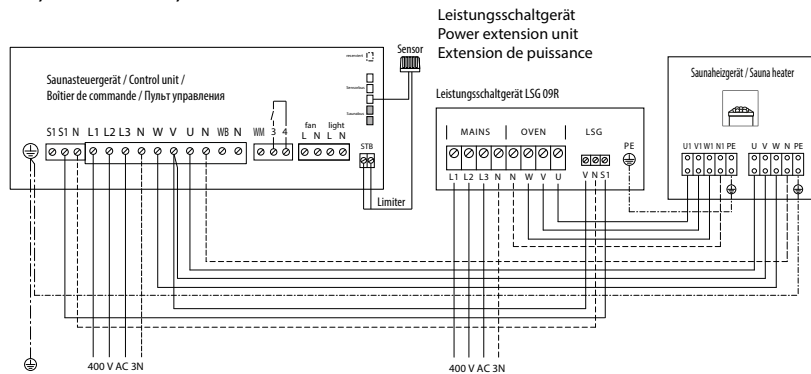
Leistungsschaltgerät
Power extension unit
Extension de puissance

Sensor

Saunasteuergerät / Control unit /
Boîtier de commande / Пульт управления

S1 S1 N L1 L2 L3 N W V U N WB N

WM 3 4

fan light
L N L N

STB

Limiter

Leistungsschaltgerät LSG 09R

MAINS OVEN LSG

L1 L2 L3 N N W V U

V N S1

PE

Saunaheizgerät / Sauna heater

U1 V1 W1 N1 PE U V W N PE

400 V AC 3N

400 V AC 3N